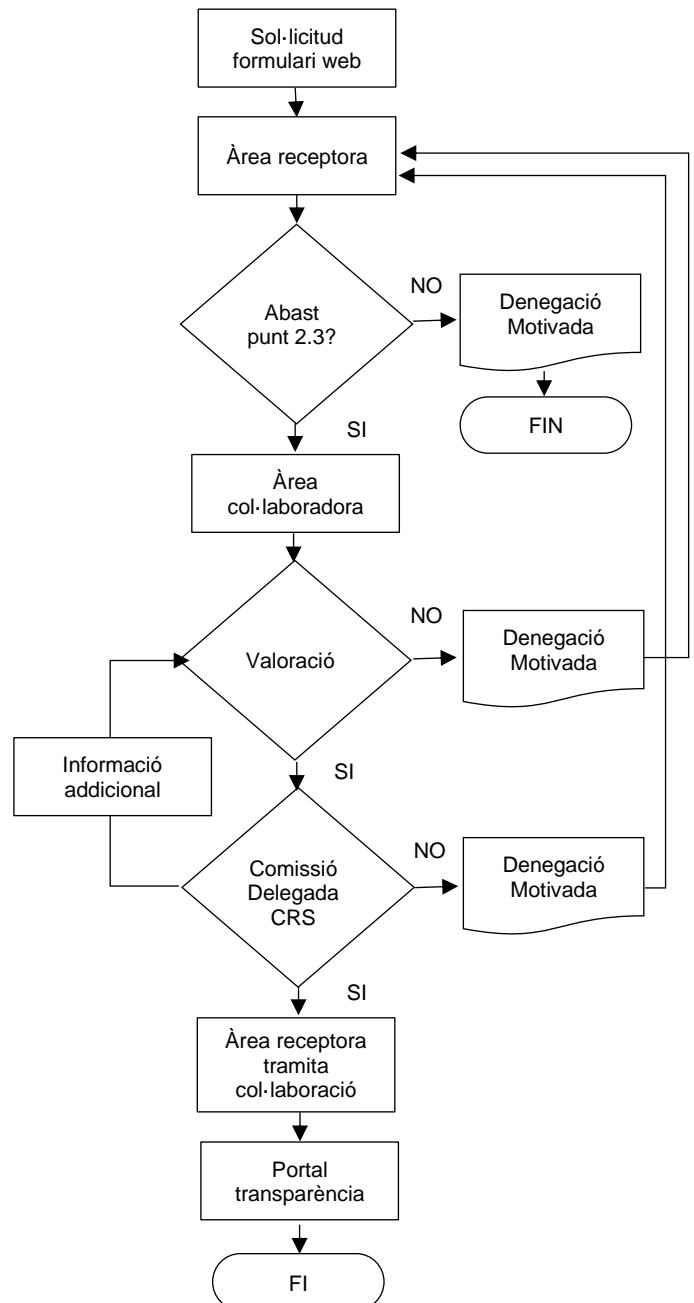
Sol·licitud formulari web

Àrea receptora

Abast punt 2.3?

NO

Denegació Motivada

FIN

SI

Àrea col·laboradora

Valoració

NO

Denegació Motivada

Informació addicional

SI

Comissió Delegada CRS

NO

Denegació Motivada

SI

Àrea receptora tramita col·laboració

Portal transparència

FI